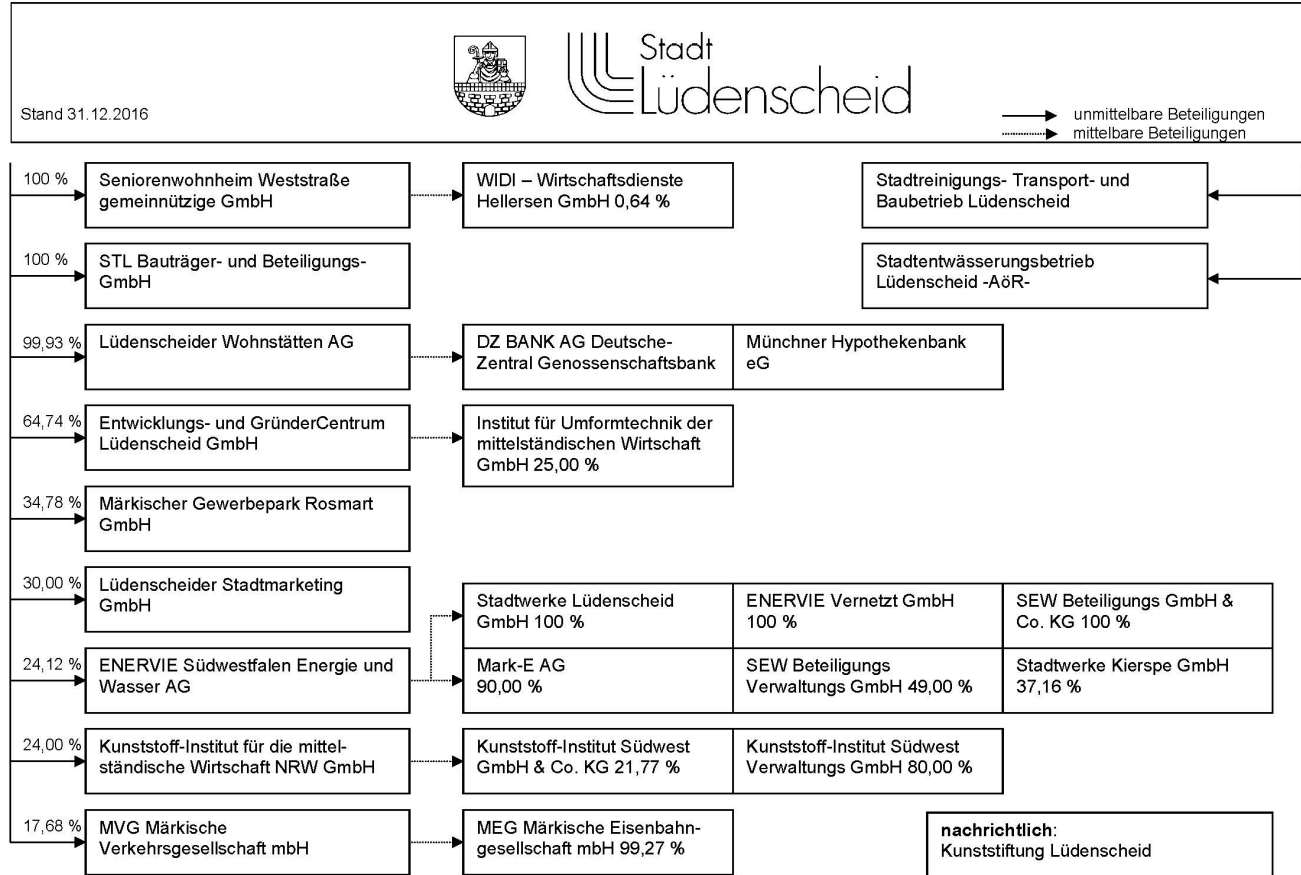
Stand 31.12.2016

Stadt Lüdenscheid

unmittelbare Beteiligungen
mittelbare Beteiligungen

100 % Seniorenwohnheim Weststraße gemeinnützige GmbH

WIDI – Wirtschaftsdienste Hellersen GmbH 0,64 %

Stadtreinigungs- Transport- und Baubetrieb Lüdenscheid

100 % STL Bauträger- und Beteiligungs-GmbH

Stadtentwässerungsbetrieb Lüdenscheid -AöR-

99,93 % Lüdenscheider Wohnstätten AG

DZ BANK AG Deutsche-Zentral Genossenschaftsbank

Münchner Hypothekenbank eG

64,74 % Entwicklungs- und GründerCentrum Lüdenscheid GmbH

Institut für Umformtechnik der mittelständischen Wirtschaft GmbH 25,00 %

34,78 % Märkischer Gewerbepark Rosmart GmbH

30,00 % Lüdenscheider Stadtmarketing GmbH

Stadtwerke Lüdenscheid GmbH 100 %

ENERVIE Vernetzt GmbH 100 %

SEW Beteiligungs GmbH & Co. KG 100 %

24,12 % ENERVIE Südwestfalen Energie und Wasser AG

Mark-E AG 90,00 %

SEW Beteiligungs Verwaltungs GmbH 49,00 %

Stadtwerke Kierspe GmbH 37,16 %

24,00 % Kunststoff-Institut für die mittelständische Wirtschaft NRW GmbH

Kunststoff-Institut Südwest GmbH & Co. KG 21,77 %

Kunststoff-Institut Südwest Verwaltungs GmbH 80,00 %

17,68 % MVG Märkische Verkehrsgesellschaft mbH

MEG Märkische Eisenbahngesellschaft mbH 99,27 %

nachrichtlich:
Kunststiftung Lüdenscheid